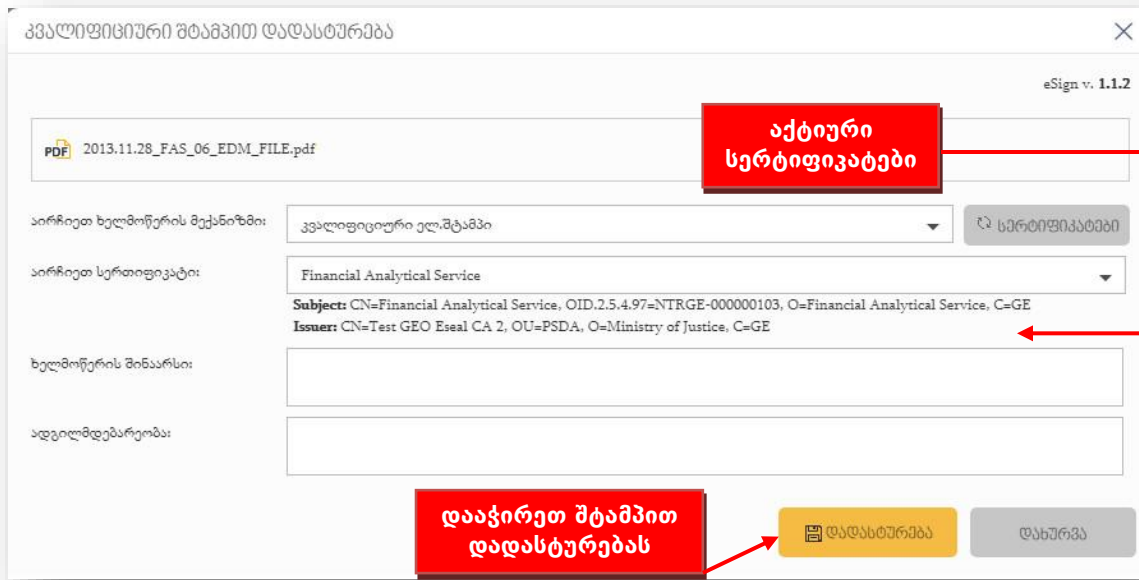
კვალიფიციური შტამპით დადასტურება

eSign v. 1.1.2

2013.11.28_FAS_06_EDM_FILE.pdf

აქტიური სერტიფიკატები

აირჩიეთ ხელმოწერის მექანიზმი:
კვალიფიციური ელ.შტამპი
სერტიფიკატები

აირჩიეთ სერთიფიკატი:
Financial Analytical Service
**Subject:** CN=Financial Analytical Service, OID.2.5.4.97=NTRGE-000000103, O=Financial Analytical Service, C=GE
**Issuer:** CN=Test GEO Eseal CA 2, OU=PSDA, O=Ministry of Justice, C=GE

ხელმოწერის შინაარსი:

ადგილმდებარეობა:

დააჭირეთ შტამპით დადასტურებას

დადასტურება

დახურვა